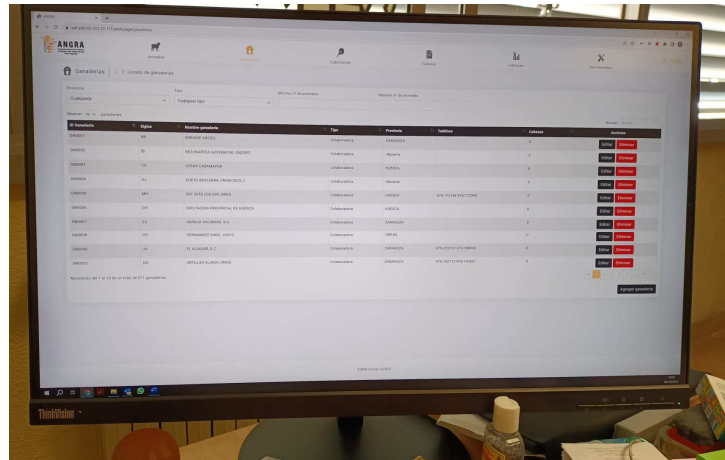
ANGRA

Animales

Ganaderías

Colecciones

Informes

Herramientas

Ganaderías | Listado de ganaderías

Provincia

Cualquiera

Tipo

Cualquier tipo

Mínimo nº de animales

Máximo nº de animales

Mostrar 10 ganaderías

| ID Ganadería | Sigla | Nombre ganadería | Tipo | Provincia | Teléfono | Cabezas | Acciones |
|---|---|---|---|---|---|---|---|
| GN0001 | AR | ENRIQUE ARCO J. | Colaboradora | ZARAGOZA | | 0 | Editar Eliminar |
| GN0002 | IB | RECUMBITAS ASTIBIACHE ISIDORO | Colaboradora | Navarra | | 0 | Editar Eliminar |
| GN0003 | CS | CESAR CASAMAYOR | Colaboradora | HUESCA | | 0 | Editar Eliminar |
| GN0004 | PU | PUEYO BASTERRA FRANCISCO J. | Colaboradora | Navarra | | 0 | Editar Eliminar |
| GN0005 | MH | SAT SIETE LOS VIALARES | Colaboradora | HUESCA | | 0 | Editar Eliminar |
| GN0006 | DH | DIPUTACION PROVINCIAL DE HUESCA | Colaboradora | HUESCA | | 0 | Editar Eliminar |
| GN0007 | EG | OBANIA VACUMAN, S.A. | Colaboradora | ZARAGOZA | | 0 | Editar Eliminar |
| GN0008 | HS | HERNANDEZ SANZ, JUSTO | Colaboradora | TERUEL | | 0 | Editar Eliminar |
| GN0009 | JA | EL ALGUAZA, S.C. | Colaboradora | ZARAGOZA | | 0 | Editar Eliminar |
| GN0010 | PA | ARTILLEB ALIAGA, INES | Colaboradora | ZARAGOZA | | 0 | Editar Eliminar |

Mostrando del 1 al 10 de un total de 611 ganaderías

Agregar ganadería

ThinkVision